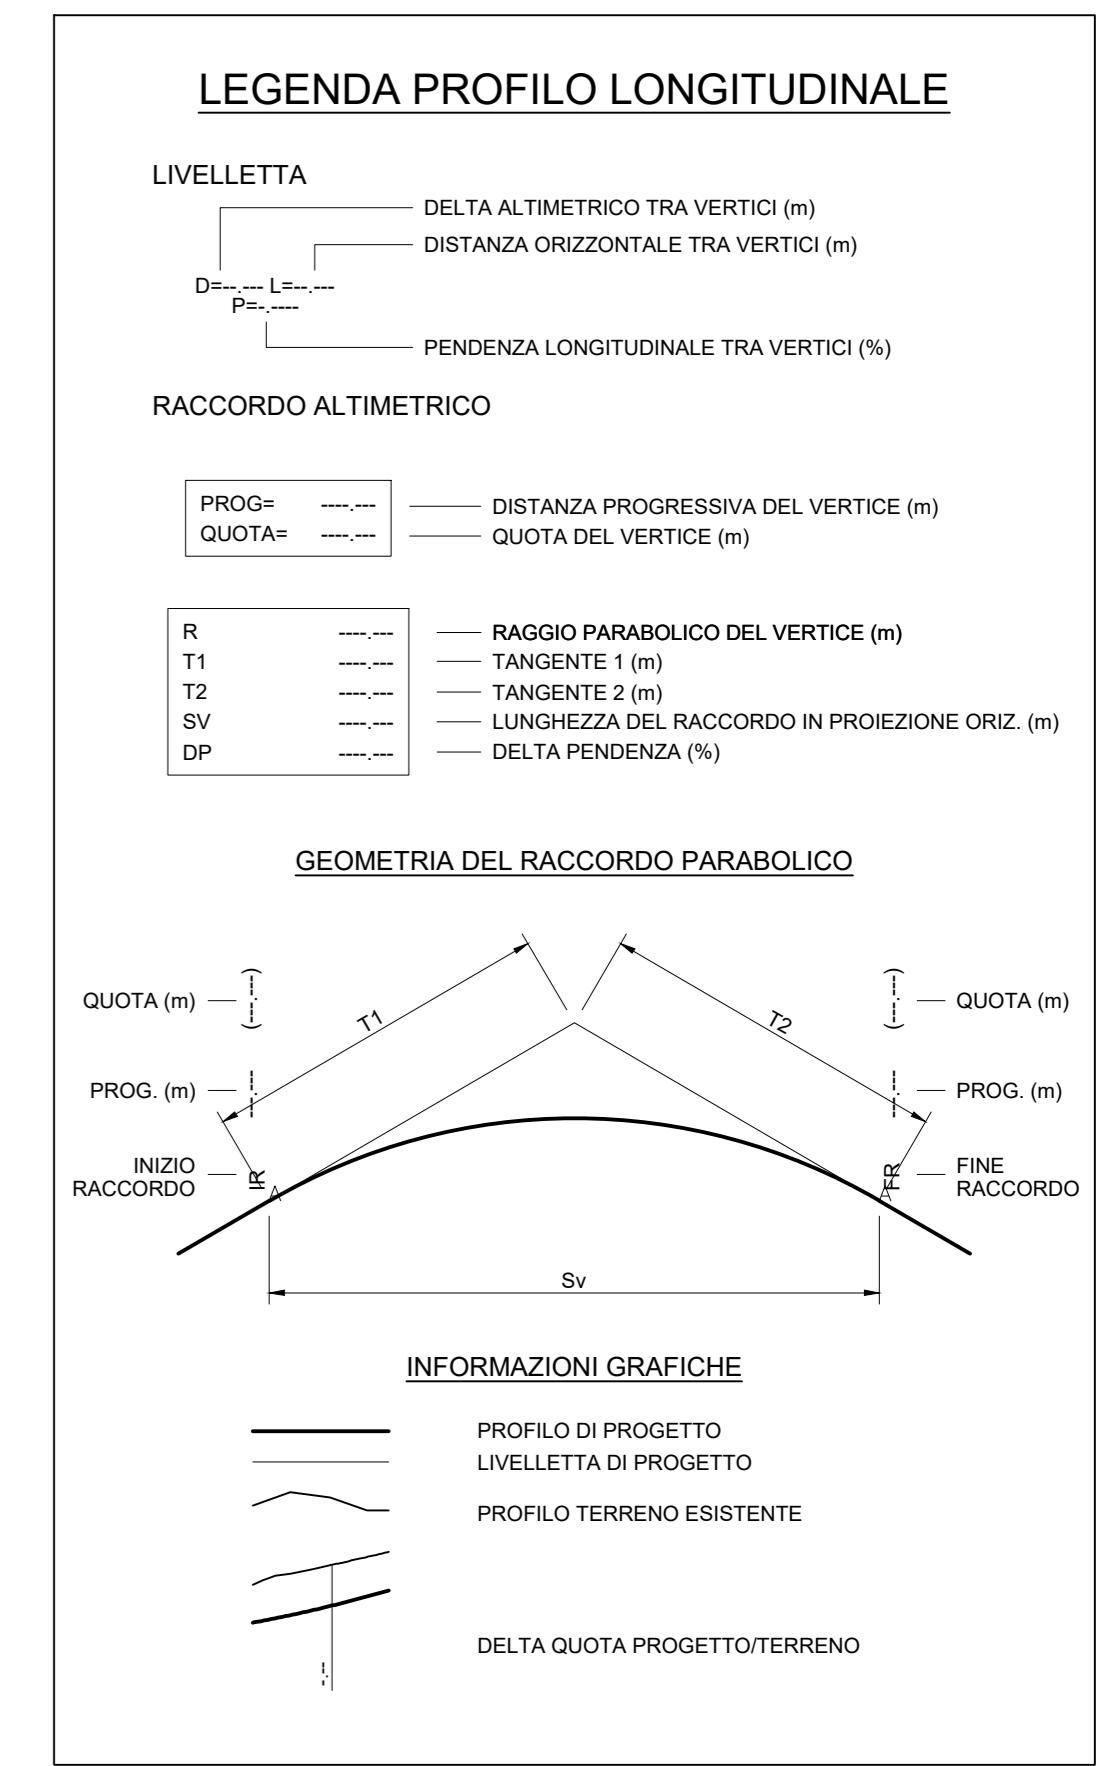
LEGENDA PROFILO LONGITUDINALE

LIVELLETTA

DELTA ALTIMETRICO TRA VERTICI (m)

DISTANZA ORIZZONTALE TRA VERTICI (m)

D=--.--- L=--.---
P=-.----

PENDENZA LONGITUDINALE TRA VERTICI (%)

RACCORDO ALTIMETRICO

| PROG= | ----.--- |
|---|---|
| QUOTA= | ----.--- |

DISTANZA PROGRESSIVA DEL VERTICE (m)
QUOTA DEL VERTICE (m)

| R | ----.--- |
|---|---|
| T1 | ----.--- |
| T2 | ----.--- |
| SV | ----.--- |
| DP | ----.--- |

RAGGIO PARABOLICO DEL VERTICE (m)
TANGENTE 1 (m)
TANGENTE 2 (m)
LUNGHEZZA DEL RACCORDO IN PROIEZIONE ORIZ. (m)
DELTA PENDENZA (%)

GEOMETRIA DEL RACCORDO PARABOLICO

QUOTA (m) (----.---)
T1
T2
(----.---) QUOTA (m)
PROG. (m) -.---
-.--- PROG. (m)
INIZIO RACCORDO IR
FR FINE RACCORDO
Sv

INFORMAZIONI GRAFICHE

PROFILO DI PROGETTO
LIVELLETTA DI PROGETTO
PROFILO TERRENO ESISTENTE

-.--
DELTA QUOTA PROGETTO/TERRENO